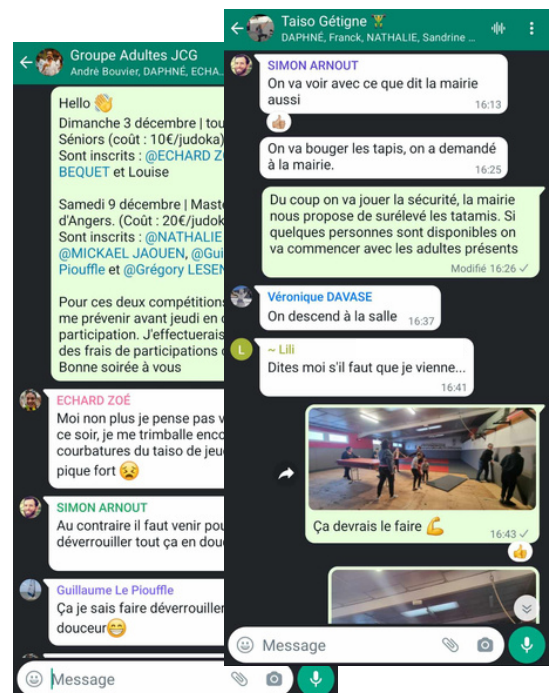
Groupe Adultes JCG
André Bouvier, DAPHNÉ, ECHA...

Hello 👋
Dimanche 3 décembre | tou
Séniors (coût : 10€/judoka
Sont inscrits : @ECHARD Z
BEQUET et Louise

Samedi 9 décembre | Maste
d'Angers. (Coût : 20€/judok
Sont inscrits : @NATHALIE
@MICKAEL JAOUEN, @Gui
Piouffle et @Grégory LESEN

Pour ces deux compétitions
me prévenir avant jeudi en
participation. J'effectuerais
des frais de participations
Bonne soirée à vous

ECHARD ZOÉ
Moi non plus je pense pas v
ce soir, je me trimballe enco
courbatures du taiso de jeu
pique fort 😣

SIMON ARNOUT
Au contraire il faut venir pou
déverrouiller tout ça en dou

Guillaume Le Piouffle
Ça je sais faire déverrouiller
douceur😁

Message

Taiso Gétigne 🏆
DAPHNÉ, Franck, NATHALIE, Sandrine ...

SIMON ARNOUT
On va voir avec ce que dit la mairie aussi
16:13
👍🏽

On va bouger les tapis, on a demandé à la mairie.
16:25

Du coup on va jouer la sécurité, la mairie nous propose de surélevé les tatamis. Si quelques personnes sont disponibles on va commencer avec les adultes présents
Modifié 16:26 ✓

Véronique DAVASE
On descend à la salle
16:37

~ Lili
Dites moi s'il faut que je vienne...
16:41

Ça devrais le faire 💪
16:43 ✓
👍

Message